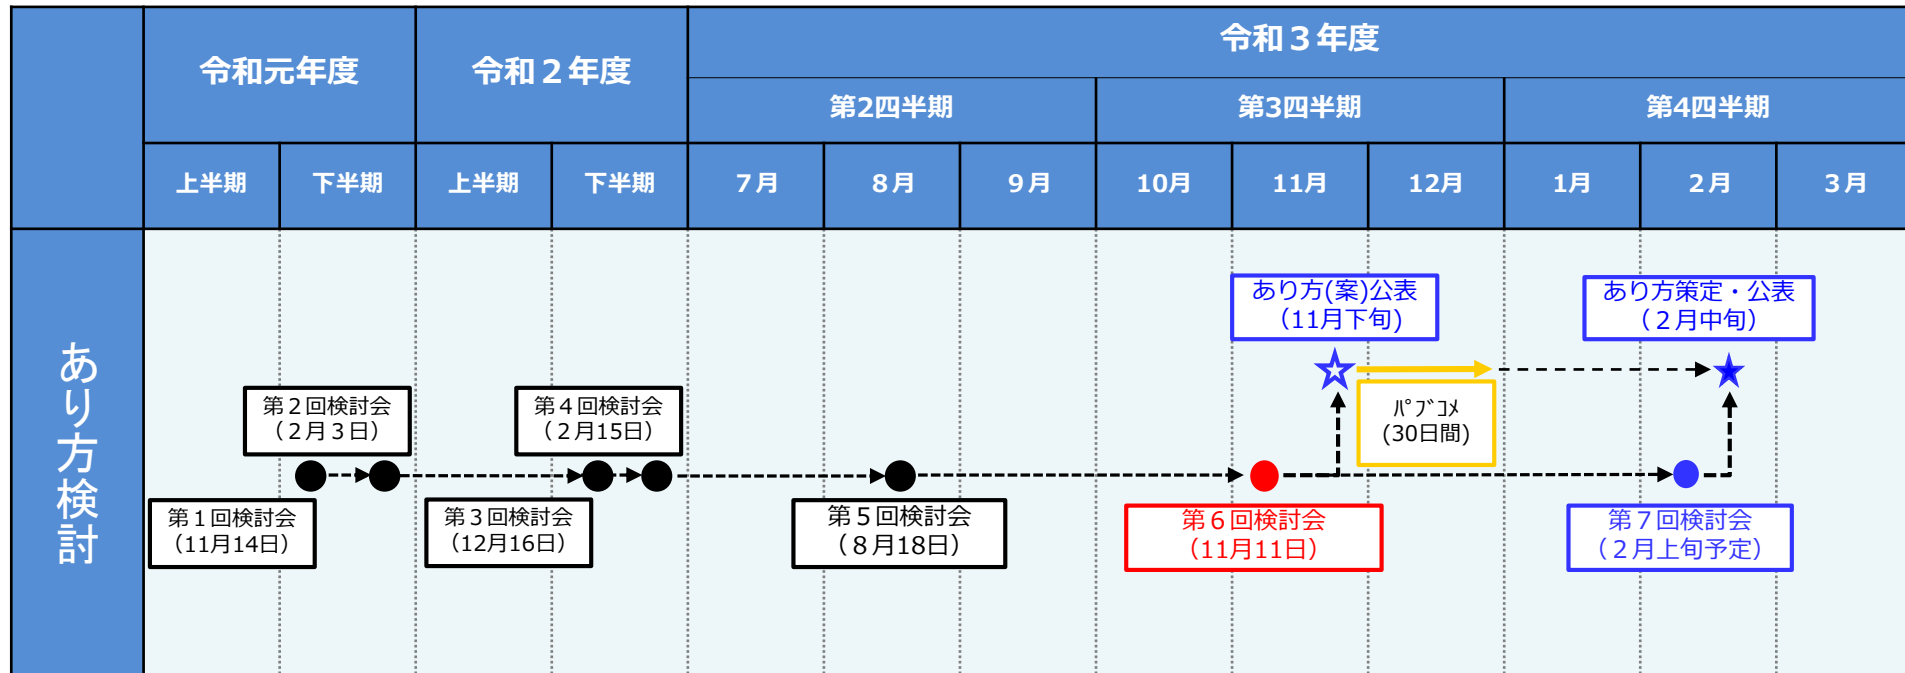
| | 令和元年度 | | 令和２年度 | | 令和３年度 | | | | | | | | |
|---|---|---|---|---|---|---|---|---|---|---|---|---|---|
| | | | | | 第2四半期 | | | 第3四半期 | | | 第4四半期 | | |
| | 上半期 | 下半期 | 上半期 | 下半期 | ７月 | ８月 | ９月 | 10月 | 11月 | 12月 | 1月 | ２月 | ３月 |

あり方検討

あり方(案)公表
（11月下旬）

あり方策定・公表
（２月中旬）

第２回検討会
（２月３日）

第４回検討会
（２月15日）

ﾊﾟﾌﾞｺﾒ
(30日間)

第１回検討会
（11月14日）

第３回検討会
（12月16日）

第５回検討会
（８月18日）

第６回検討会
（11月11日）

第７回検討会
（２月上旬予定）